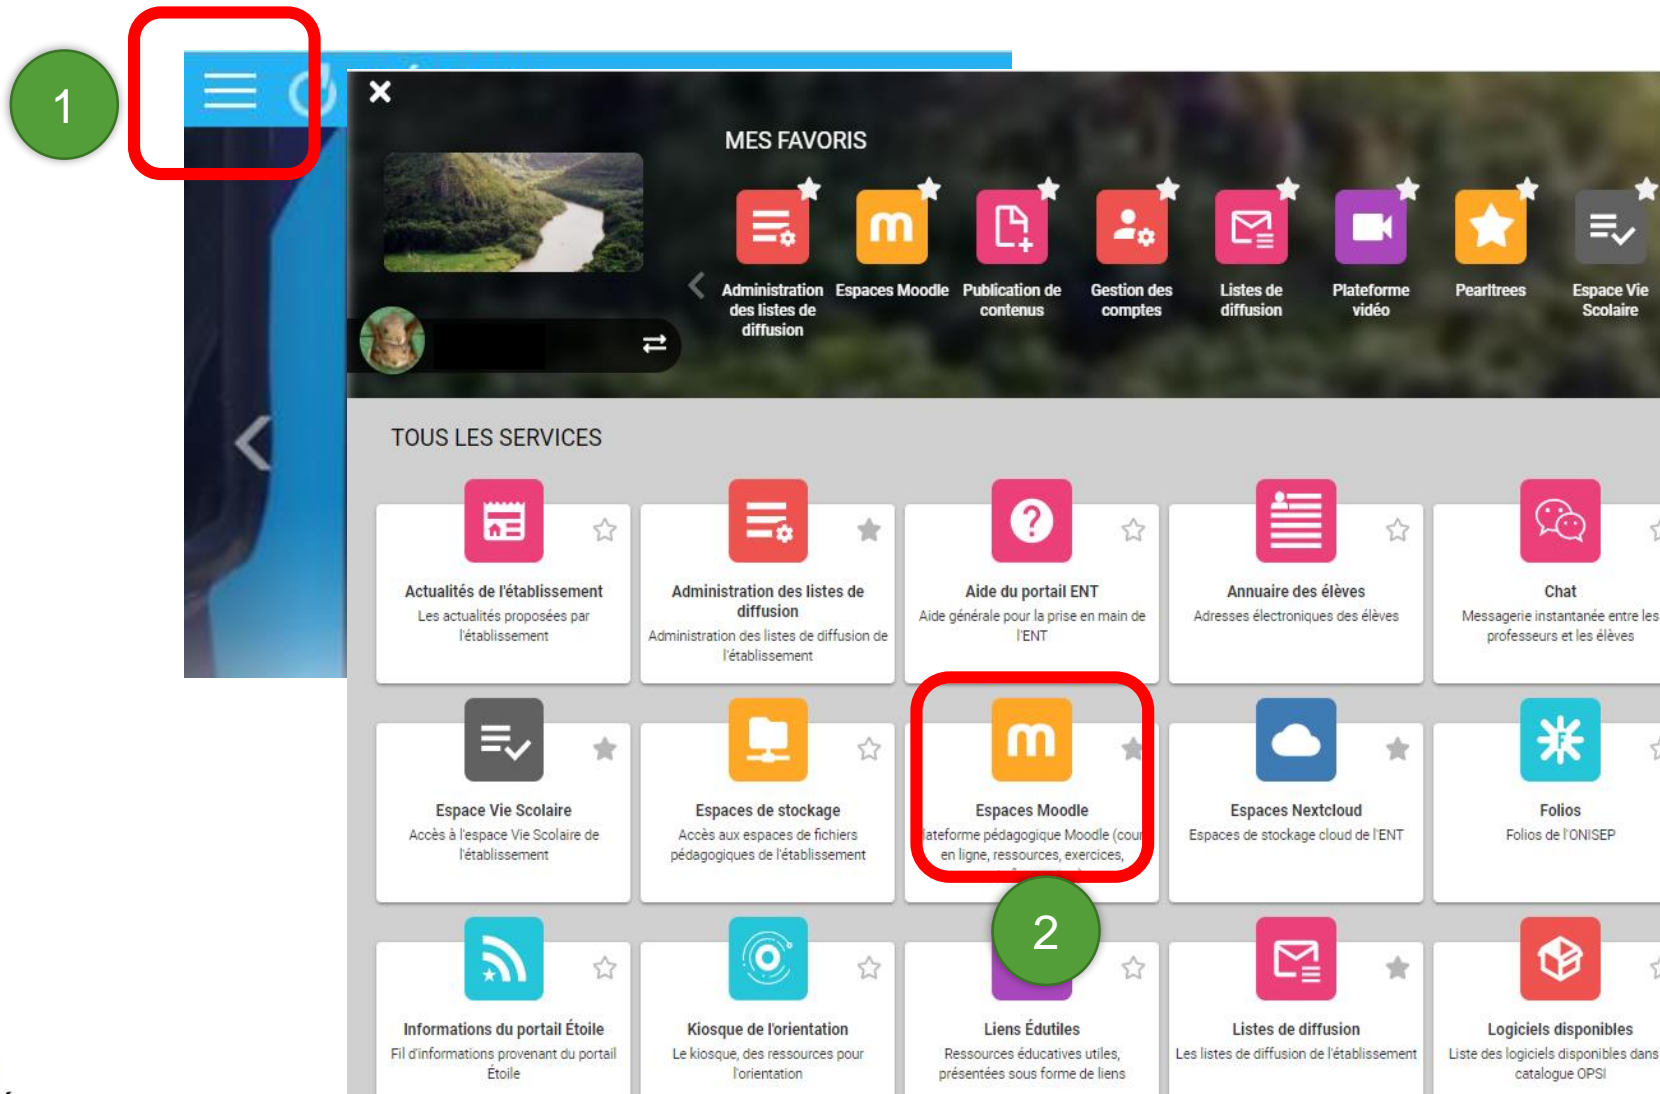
1

MES FAVORIS

Administration des listes de diffusion

Espaces Moodle

Publication de contenus

Gestion des comptes

Listes de diffusion

Plateforme vidéo

Pearltrees

Espace Vie Scolaire

TOUS LES SERVICES

Actualités de l'établissement
Les actualités proposées par l'établissement

Administration des listes de diffusion
Administration des listes de diffusion de l'établissement

Aide du portail ENT
Aide générale pour la prise en main de l'ENT

Annuaire des élèves
Adresses électroniques des élèves

Chat
Messagerie instantanée entre les professeurs et les élèves

Espace Vie Scolaire
Accès à l'espace Vie Scolaire de l'établissement

Espaces de stockage
Accès aux espaces de fichiers pédagogiques de l'établissement

Espaces Moodle
lateforme pédagogique Moodle (cou en ligne, ressources, exercices,

Espaces Nextcloud
Espaces de stockage cloud de l'ENT

Folios
Folios de l'ONISEP

2

Informations du portail Étoile
Fil d'informations provenant du portail Étoile

Kiosque de l'orientation
Le kiosque, des ressources pour l'orientation

Liens Édutiles
Ressources éducatives utiles, présentées sous forme de liens

Listes de diffusion
Les listes de diffusion de l'établissement

Logiciels disponibles
Liste des logiciels disponibles dans catalogue OPSI